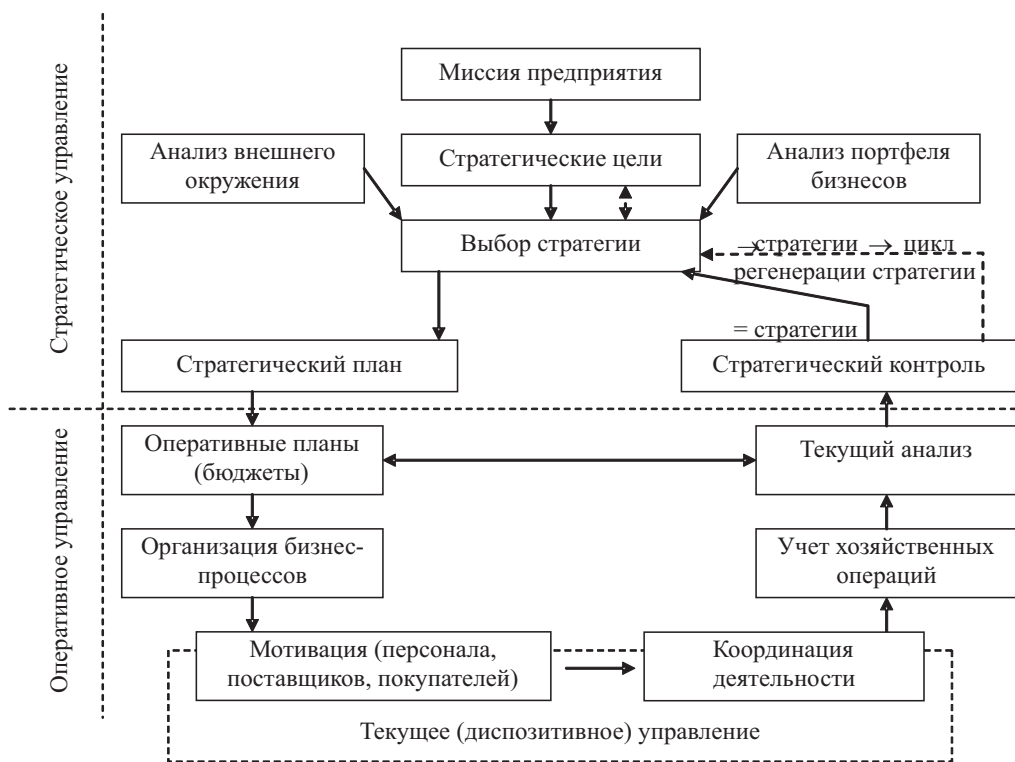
Стратегическое управление

Миссия предприятия

Анализ внешнего окружения

Стратегические цели

Анализ портфеля бизнесов

Выбор стратегии

→ стратегии → цикл регенерации стратегии

= стратегии

Стратегический план

Стратегический контроль

Оперативное управление

Оперативные планы (бюджеты)

Текущий анализ

Организация бизнес-процессов

Учет хозяйственных операций

Мотивация (персонала, поставщиков, покупателей)

Координация деятельности

Текущее (диспозитивное) управление